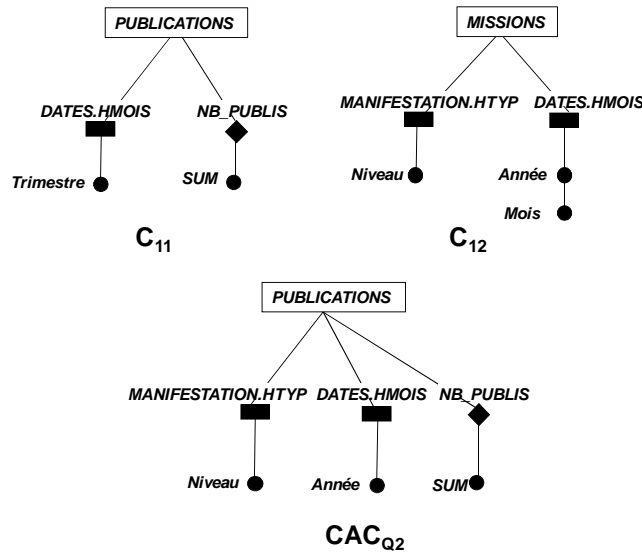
PUBLICATIONS

DATES.HMOIS

NB_PUBLIS

Trimestre

SUM

$C_{11}$

MISSIONS

MANIFESTATION.HTYP

DATES.HMOIS

Niveau

Année

Mois

$C_{12}$

PUBLICATIONS

MANIFESTATION.HTYP

DATES.HMOIS

NB_PUBLIS

Niveau

Année

SUM

$CAC_{Q2}$